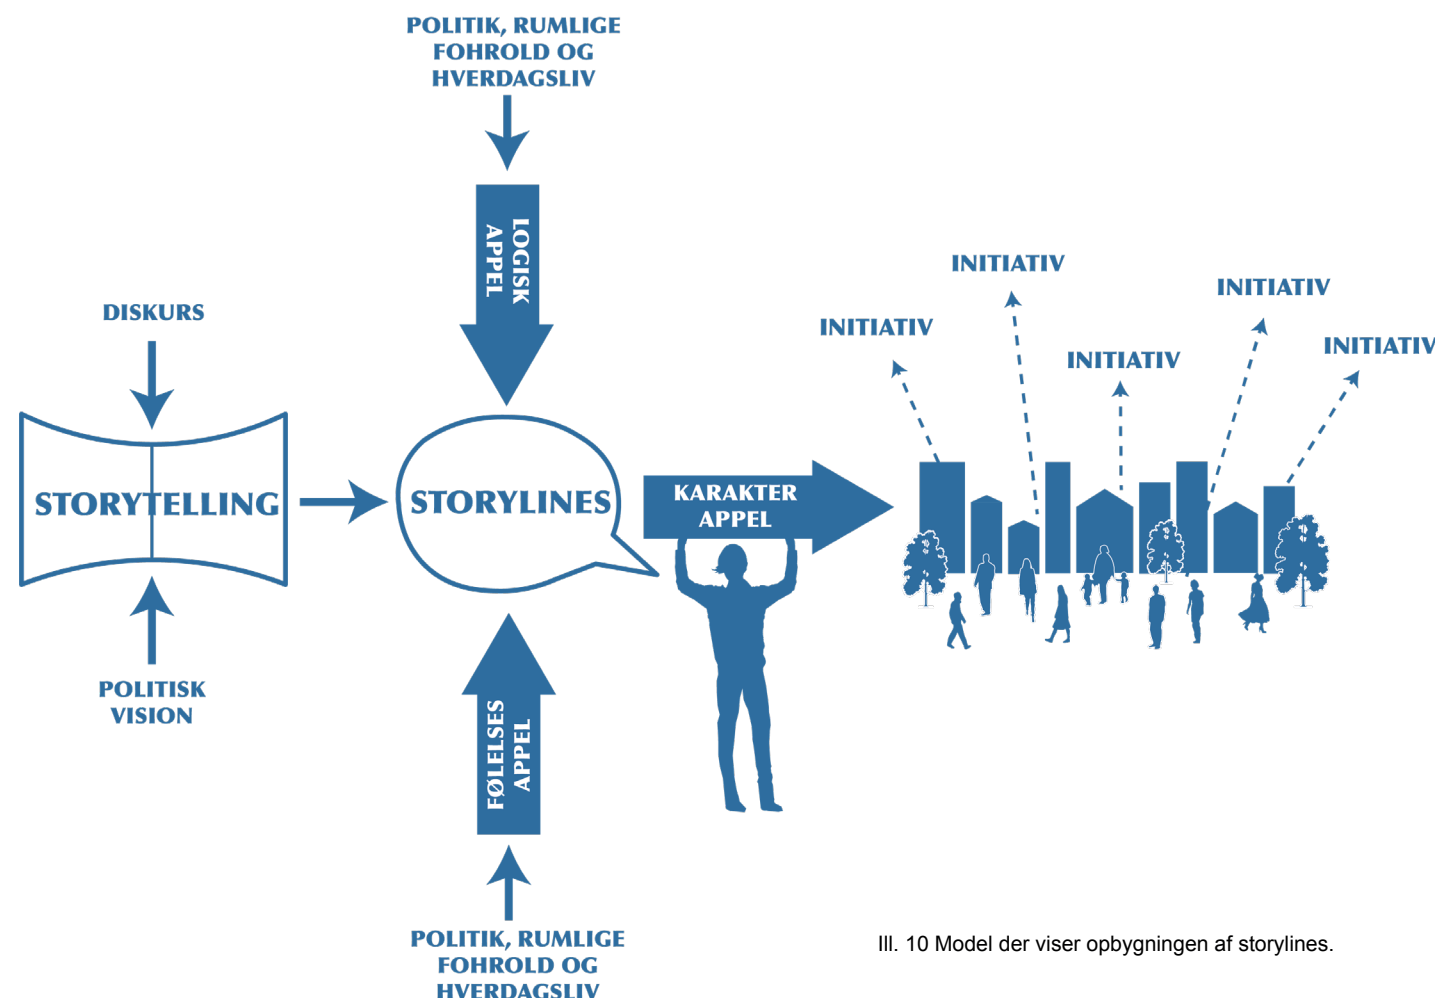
POLITIK, RUMLIGE FOHROLD OG HVERDAGSLIV

LOGISK APPEL

DISKURS

STORYTELLING

POLITISK VISION

STORYLINES

KARAKTER APPEL

FØLELSES APPEL

POLITIK, RUMLIGE FOHROLD OG HVERDAGSLIV

INITIATIV

INITIATIV

INITIATIV

INITIATIV

INITIATIV

Ill. 10 Model der viser opbygningen af storylines.